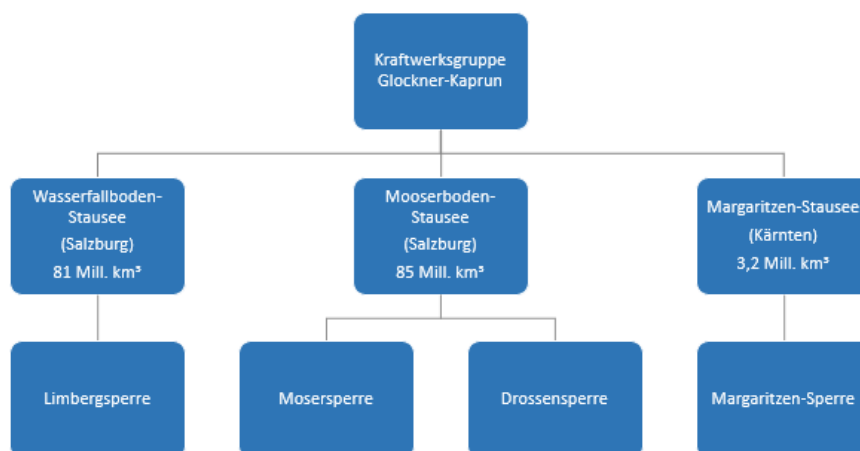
Kraftwerksgruppe Glockner-Kaprun

Wasserfallboden-Stausee (Salzburg) 81 Mill. km³

Mooserboden-Stausee (Salzburg) 85 Mill. km³

Margaritzen-Stausee (Kärnten) 3,2 Mill. km³

Limbergsperre

Mosersperre

Drossensperre

Margaritzen-Sperre